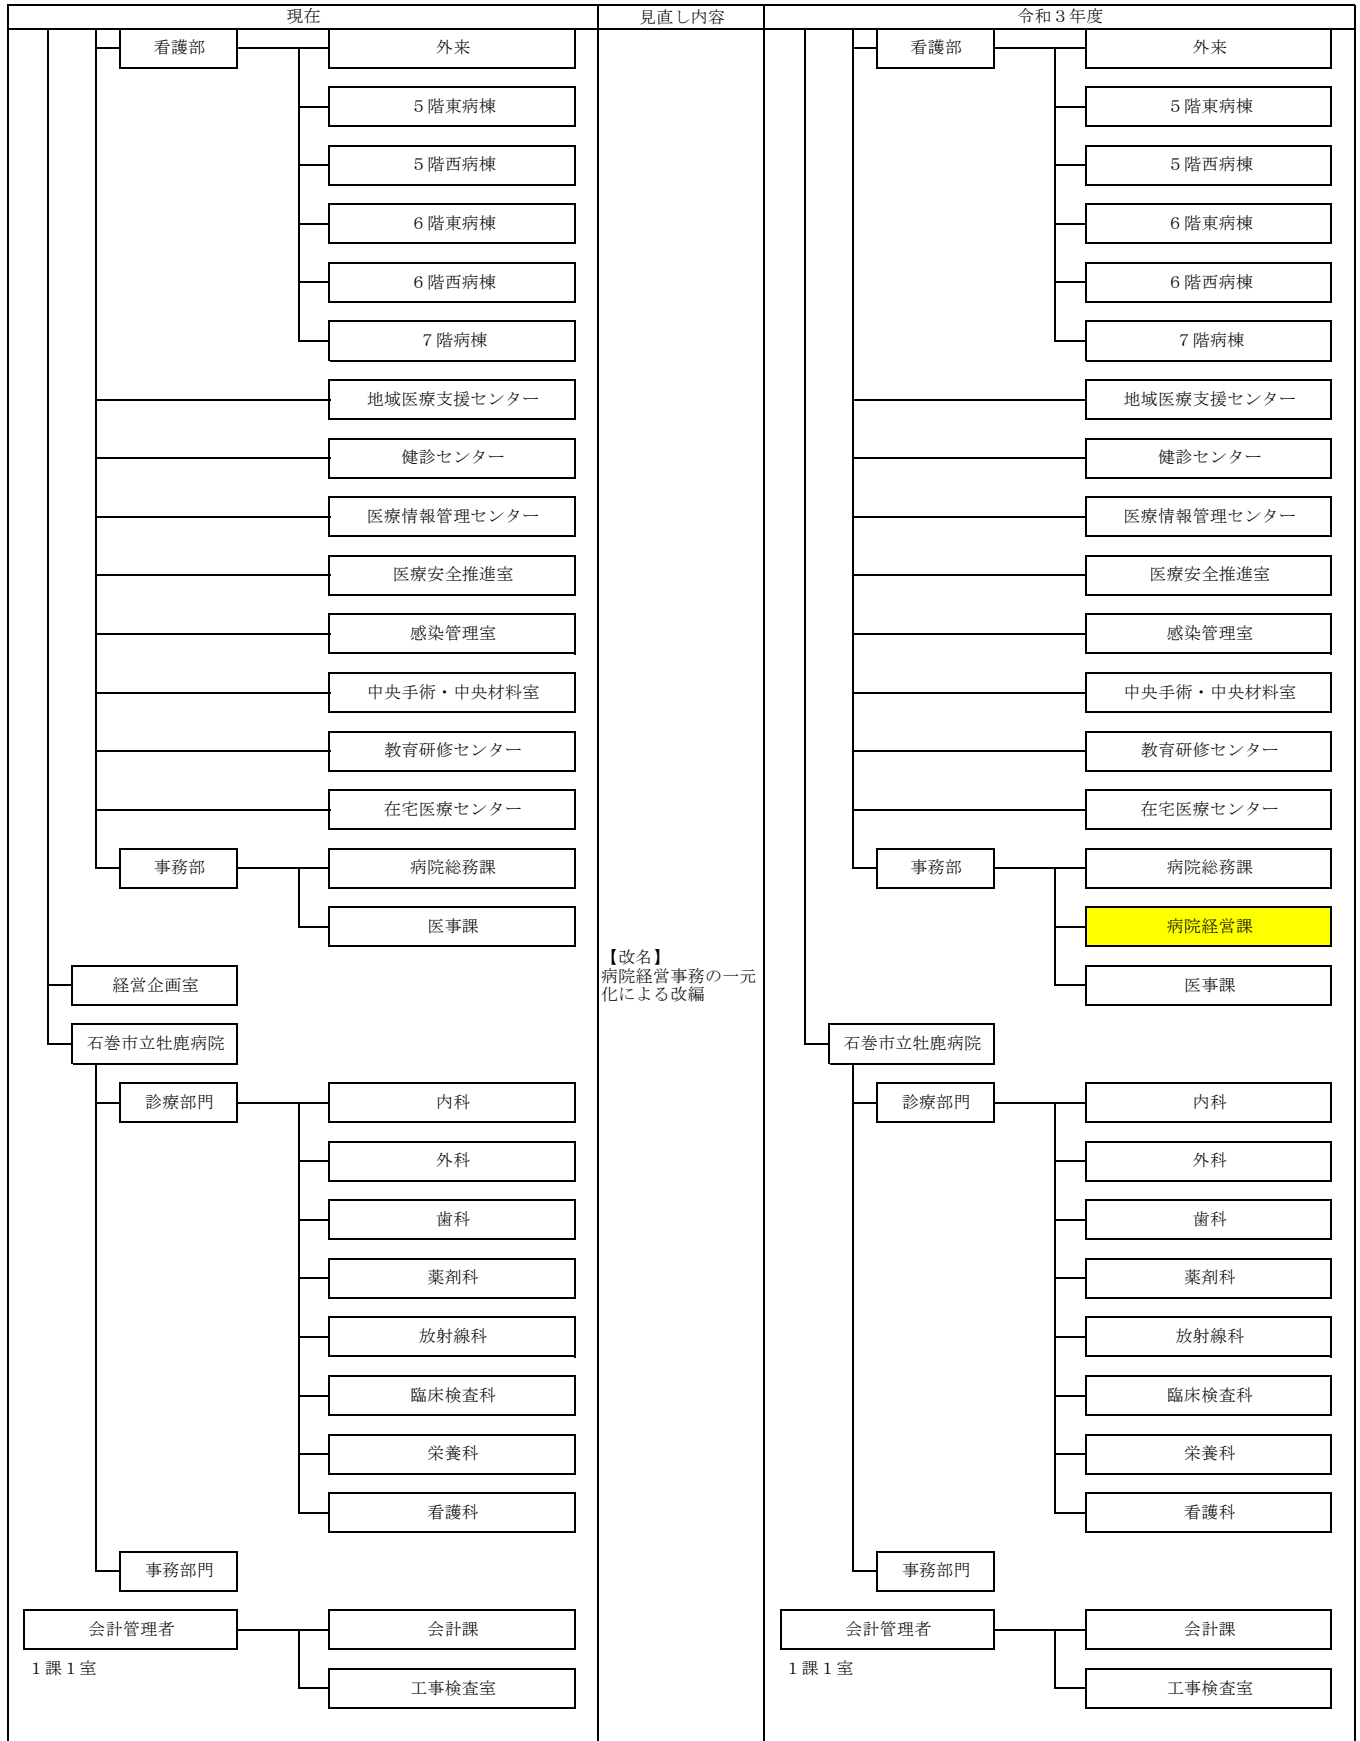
| 現在 | 見直し内容 | 令和３年度 |
|---|---|---|

看護部
外来
５階東病棟
５階西病棟
６階東病棟
６階西病棟
７階病棟
地域医療支援センター
健診センター
医療情報管理センター
医療安全推進室
感染管理室
中央手術・中央材料室
教育研修センター
在宅医療センター
事務部
病院総務課
医事課
経営企画室
石巻市立牡鹿病院
診療部門
内科
外科
歯科
薬剤科
放射線科
臨床検査科
栄養科
看護科
事務部門
会計管理者
会計課
工事検査室
１課１室

【改名】
病院経営事務の一元化による改編

看護部
外来
５階東病棟
５階西病棟
６階東病棟
６階西病棟
７階病棟
地域医療支援センター
健診センター
医療情報管理センター
医療安全推進室
感染管理室
中央手術・中央材料室
教育研修センター
在宅医療センター
事務部
病院総務課
病院経営課
医事課
石巻市立牡鹿病院
診療部門
内科
外科
歯科
薬剤科
放射線科
臨床検査科
栄養科
看護科
事務部門
会計管理者
会計課
工事検査室
１課１室